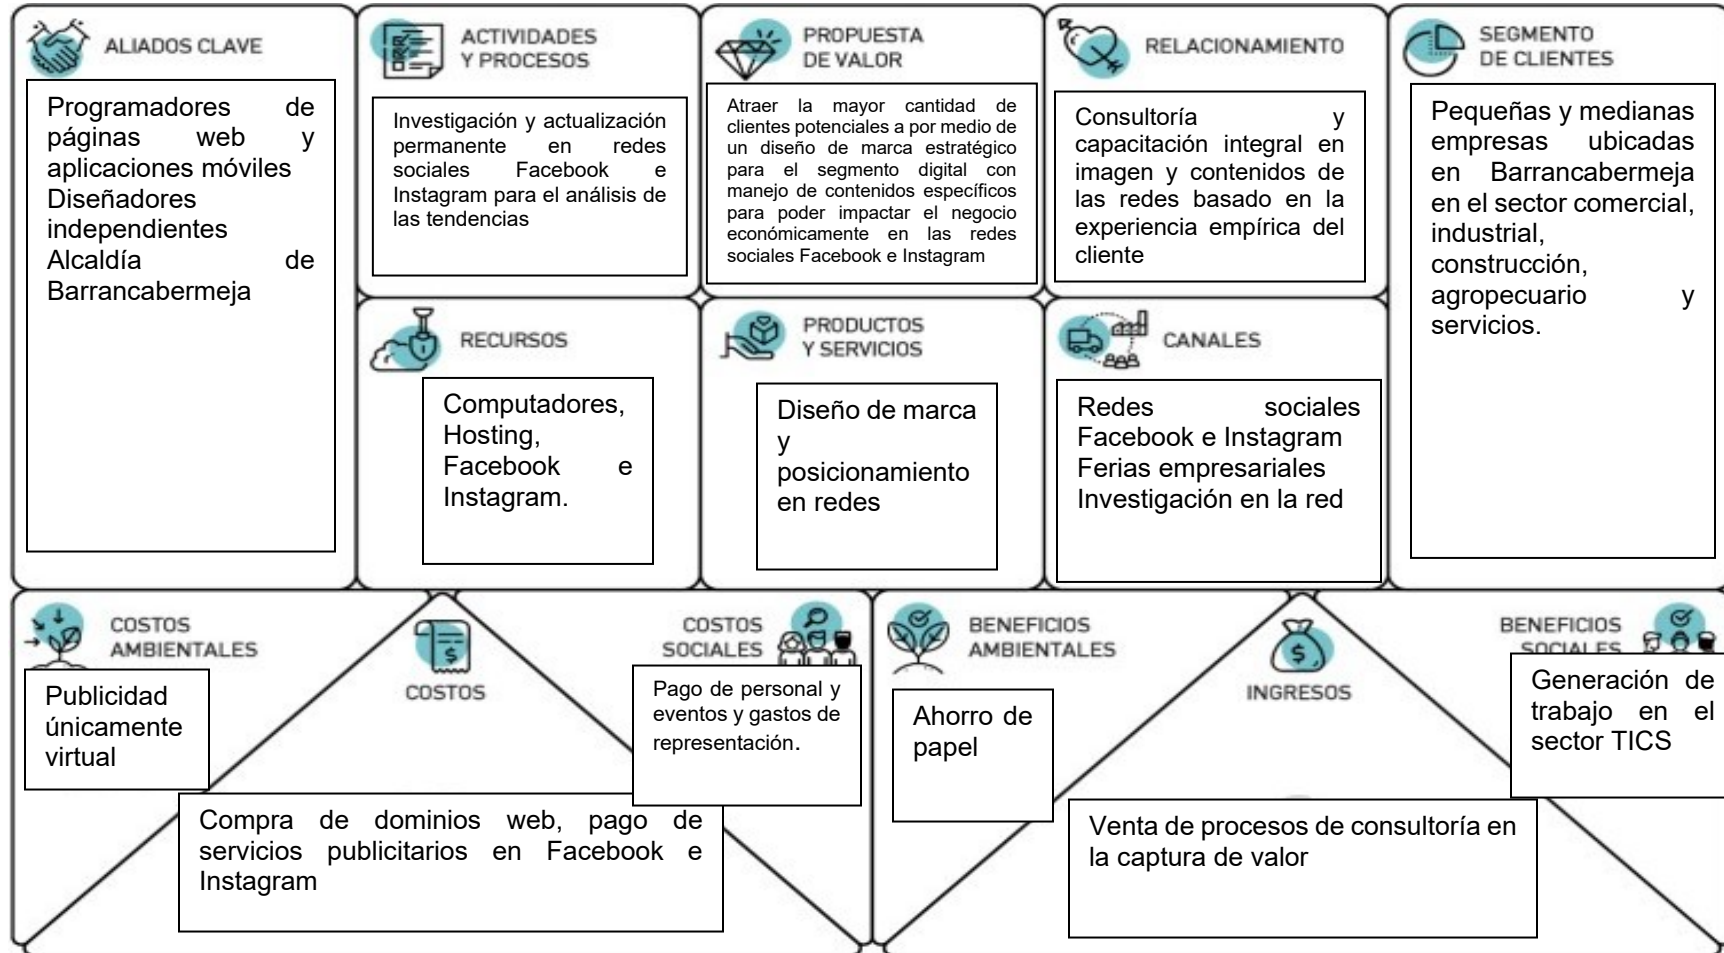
ALIADOS CLAVE

Programadores de páginas web y aplicaciones móviles
Diseñadores independientes
Alcaldía de Barrancabermeja

ACTIVIDADES Y PROCESOS

Investigación y actualización permanente en redes sociales Facebook e Instagram para el análisis de las tendencias

PROPUESTA DE VALOR

Atraer la mayor cantidad de clientes potenciales a por medio de un diseño de marca estratégico para el segmento digital con manejo de contenidos específicos para poder impactar el negocio económicamente en las redes sociales Facebook e Instagram

RELACIONAMIENTO

Consultoría y capacitación integral en imagen y contenidos de las redes basado en la experiencia empírica del cliente

SEGMENTO DE CLIENTES

Pequeñas y medianas empresas ubicadas en Barrancabermeja en el sector comercial, industrial, construcción, agropecuario y servicios.

RECURSOS

Computadores, Hosting, Facebook e Instagram.

PRODUCTOS Y SERVICIOS

Diseño de marca y posicionamiento en redes

CANALES

Redes sociales Facebook e Instagram
Ferias empresariales
Investigación en la red

COSTOS AMBIENTALES

Publicidad únicamente virtual

COSTOS

COSTOS SOCIALES

Pago de personal y eventos y gastos de representación.

Compra de dominios web, pago de servicios publicitarios en Facebook e Instagram

BENEFICIOS AMBIENTALES

Ahorro de papel

INGRESOS

BENEFICIOS SOCIALES

Generación de trabajo en el sector TICS

Venta de procesos de consultoría en la captura de valor